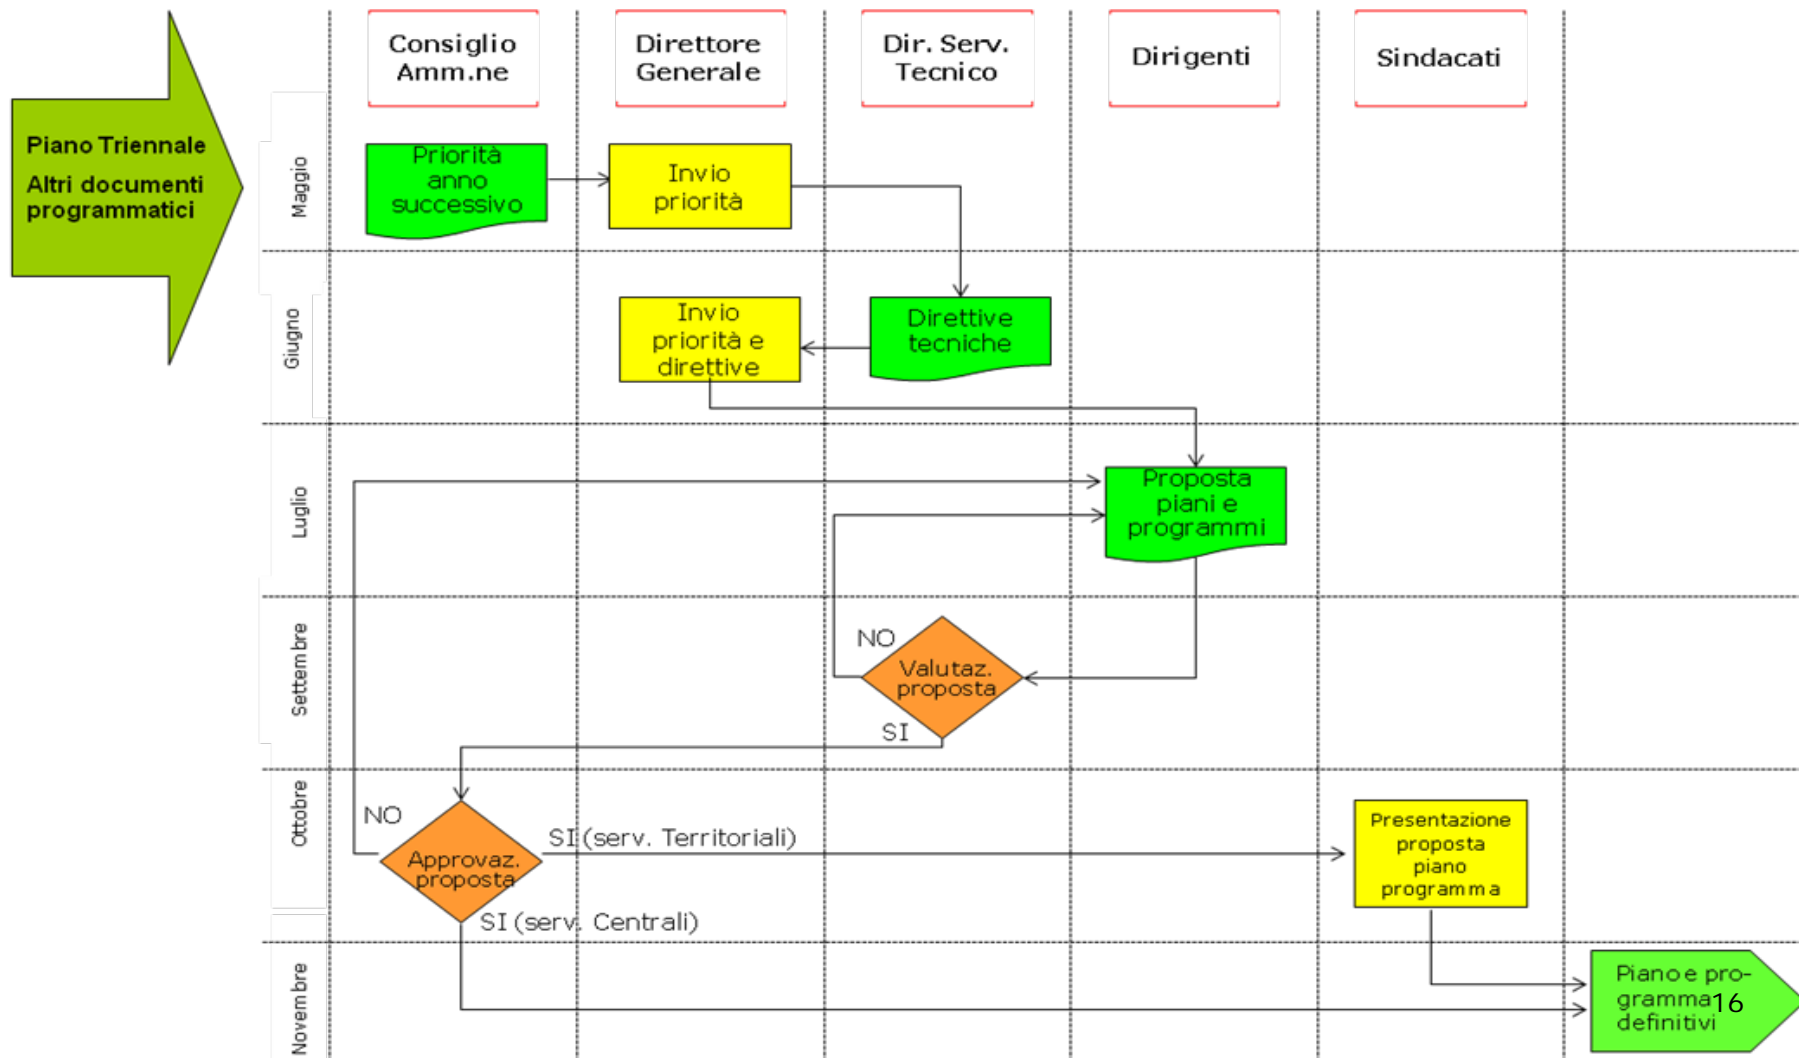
Piano Triennale
Altri documenti programmatici

Consiglio Amm.ne

Direttore Generale

Dir. Serv. Tecnico

Dirigenti

Sindacati

Maggio

Priorità anno successivo

Invio priorità

Giugno

Invio priorità e direttive

Direttive tecniche

Luglio

Proposta piani e programmi

Settembre

NO

Valutaz. proposta

SI

Ottobre

NO

Approvaz. proposta

SI (serv. Territoriali)

Presentazione proposta piano programma

SI (serv. Centrali)

Novembre

Piano e programma definitivi

16